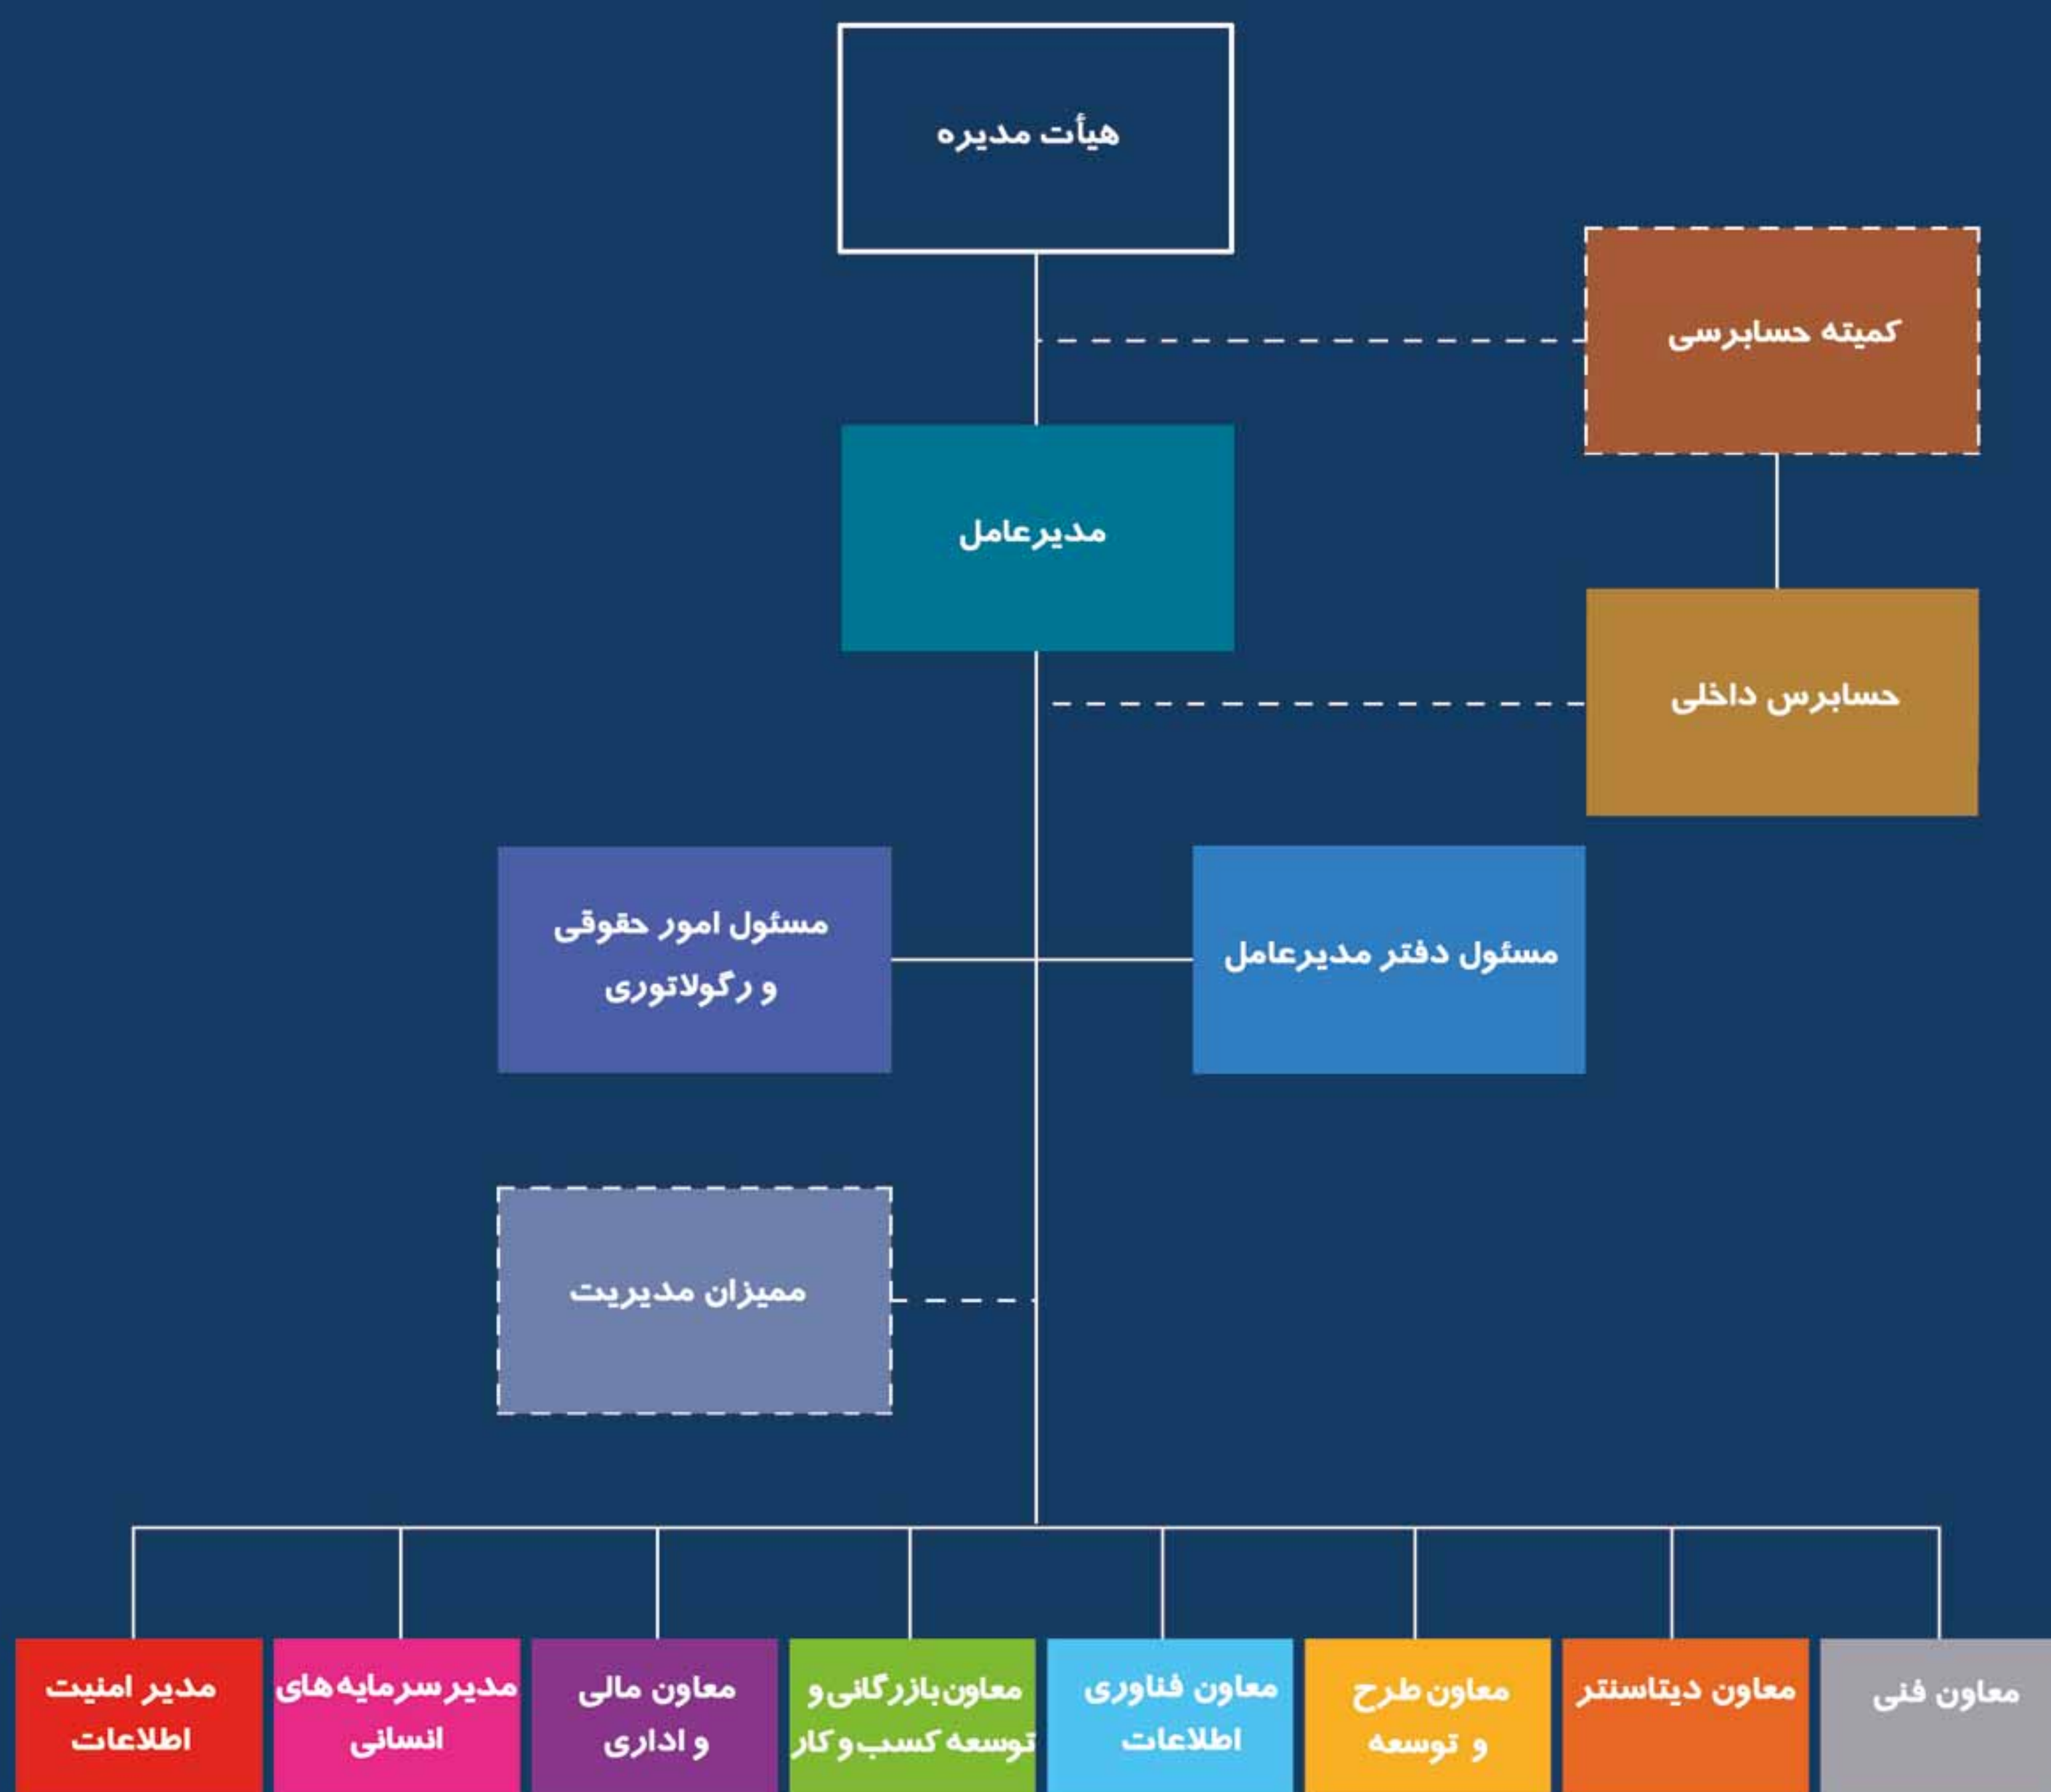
هیأت مدیره

کمیته حسابرسی

مدیرعامل

حسابرس داخلی

مسئول امور حقوقی و رگولاتوری

مسئول دفتر مدیرعامل

ممیزان مدیریت

معاون فنی

معاون دیتاسنتر

معاون طرح و توسعه

معاون فناوری اطلاعات

معاون بازرگانی و توسعه کسب و کار

معاون مالی و اداری

مدیر سرمایه های انسانی

مدیر امنیت اطلاعات